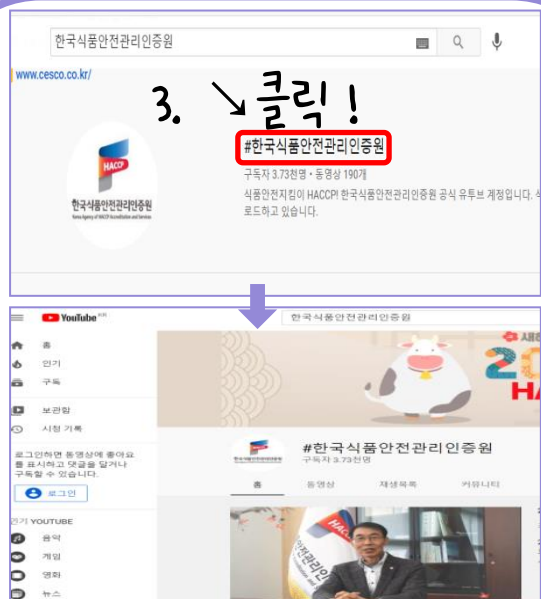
한국식품안전관리인증원

www.cesco.co.kr/

3. 클릭 !

#한국식품안전관리인증원

구독자 3.73천명 • 동영상 190개

식품안전지킴이 HACCP! 한국식품안전관리인증원 공식 유튜브 계정입니다. 식
로드하고 있습니다.

HACCP
한국식품안전관리인증원
Korea Agency of HACCP Accreditation and Services

YouTube KR

한국식품안전관리인증원

홈
인기
구독
보관함
시청 기록

로그인하면 동영상에 좋아요를 표시하고 댓글을 달거나 구독할 수 있습니다.

로그인

인기 YOUTUBE
음악
게임
영화
뉴스

#한국식품안전관리인증원
구독자 3.73천명

홈
동영상
재생목록
커뮤니티

새해
20
HAC